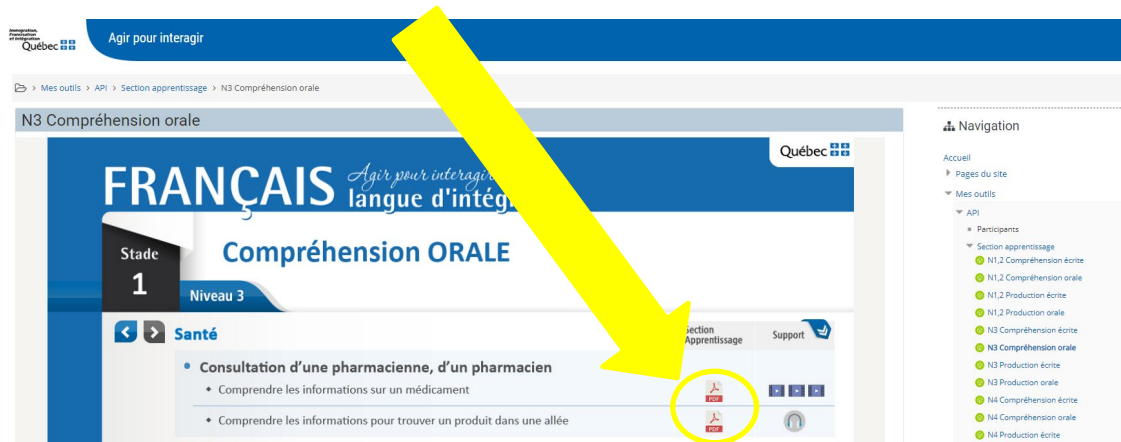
Immigration, Francisation et Intégration Québec

Agir pour interagir

> Mes outils > API > Section apprentissage > N3 Compréhension orale

N3 Compréhension orale

Québec

FRANÇAIS Agir pour interagir langue d'intég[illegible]

Stade 1

Compréhension ORALE

Niveau 3

Santé

Section Apprentissage

Support

• Consultation d'une pharmacienne, d'un pharmacien

◆ Comprendre les informations sur un médicament

PDF

◆ Comprendre les informations pour trouver un produit dans une allée

PDF

Navigation

Accueil

Pages du site

Mes outils

API

Participants

Section apprentissage

N1,2 Compréhension écrite

N1,2 Compréhension orale

N1,2 Production écrite

N1,2 Production orale

N3 Compréhension écrite

N3 Compréhension orale

N3 Production écrite

N3 Production orale

N4 Compréhension écrite

N4 Compréhension orale

N4 Production écrite